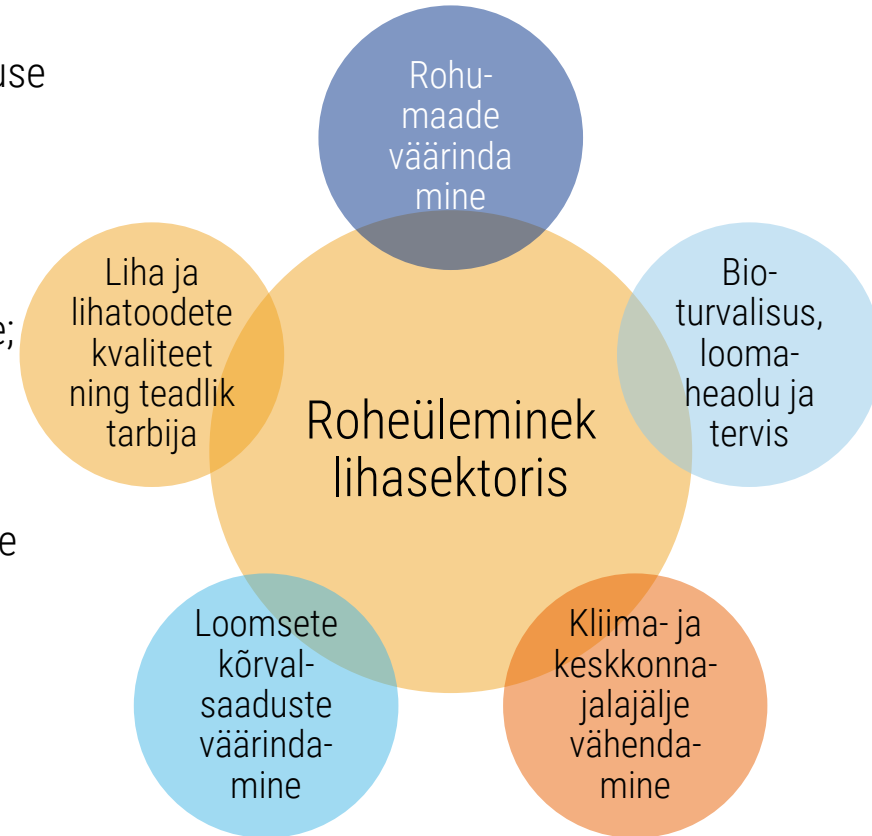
use

;

e

Rohumaade väärindamine

Liha ja lihatoodete kvaliteet ning teadlik tarbija

Bioturvalisus, loomaheaolu ja tervis

Roheüleminek lihasektoris

Loomsete kõrvalsaaduste väärindamine

Kliima- ja keskkonnajalajälje vähendamine